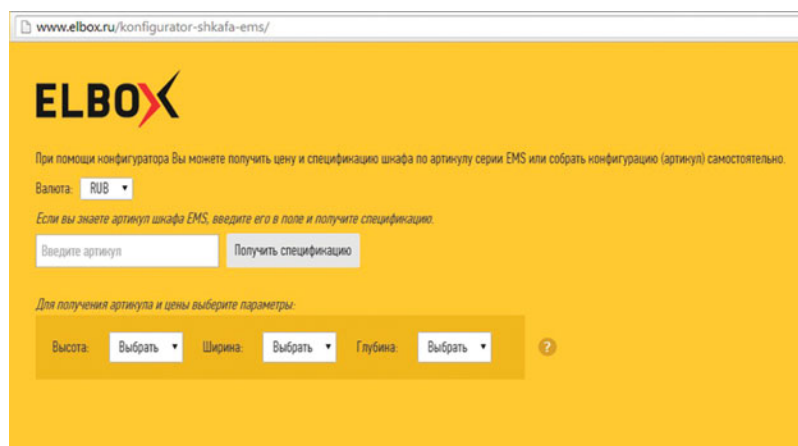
www.elbox.ru/konfigurator-shkafa-ems/

ELBOX

При помощи конфигуратора Вы можете получить цену и спецификацию шкафа по артикулу серии EMS или собрать конфигурацию (артикул) самостоятельно.

Валюта: RUB ▾

Если вы знаете артикул шкафа EMS, введите его в поле и получите спецификацию.

Введите артикул

Получить спецификацию

Для получения артикула и цены выберите параметры:

Высота: Выбрать ▾ Ширина: Выбрать ▾ Глубина: Выбрать ▾ ?